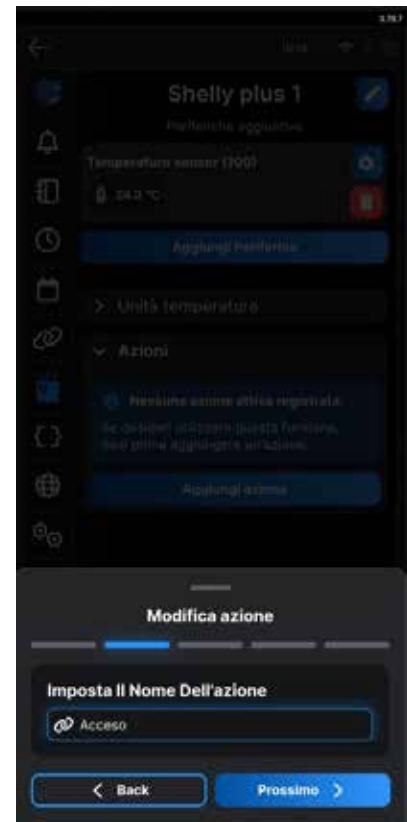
Shelly plus 1

Periferiche aggiuntive

Temperature sensor (100)

24.0 °C

Aggiungi Periferica

Unità temperatura

Azioni

Nessuna azione attiva registrata

Se desideri utilizzare questa funzione, devi prima aggiungere un'azione.

Aggiungi azione

Modifica azione

Imposta Il Nome Dell'azione

Acceso

Back

Prossimo